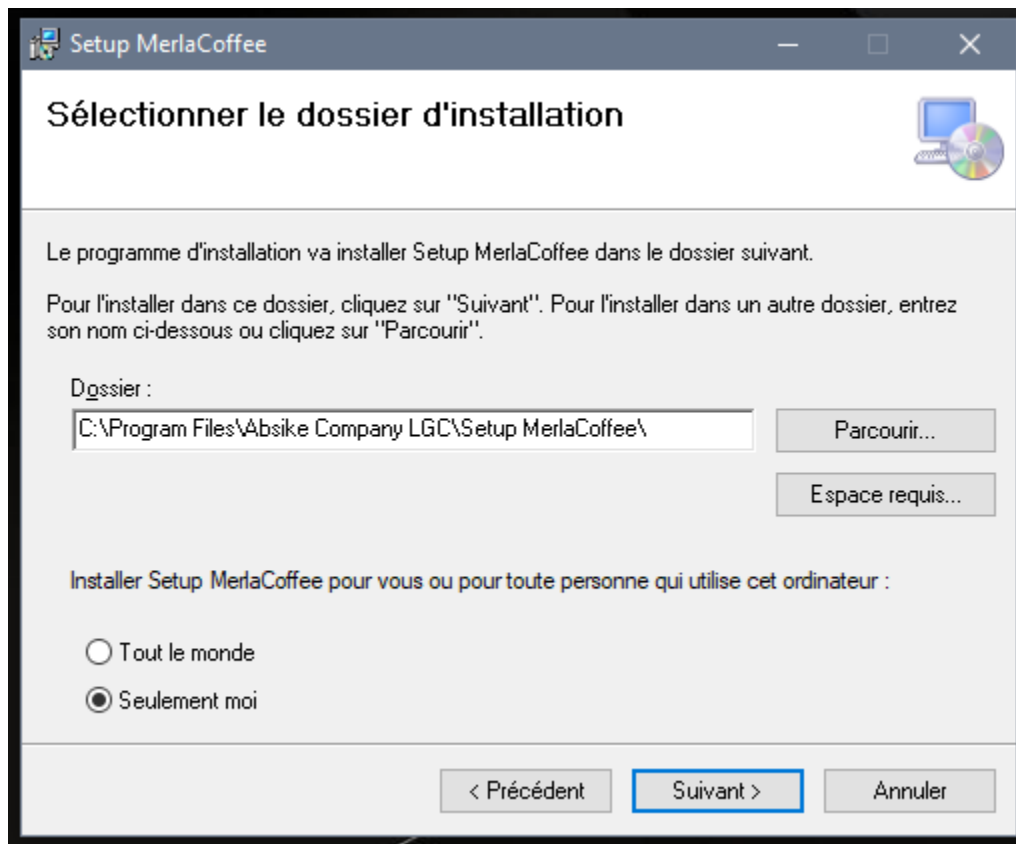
Setup MerlaCoffee

Sélectionner le dossier d'installation

Le programme d'installation va installer Setup MerlaCoffee dans le dossier suivant.

Pour l'installer dans ce dossier, cliquez sur "Suivant". Pour l'installer dans un autre dossier, entrez son nom ci-dessous ou cliquez sur "Parcourir".

Dossier :

C:\Program Files\Absike Company LGC\Setup MerlaCoffee\

Parcourir...

Espace requis...

Installer Setup MerlaCoffee pour vous ou pour toute personne qui utilise cet ordinateur :

Tout le monde

Seulement moi

< Précédent

Suivant >

Annuler